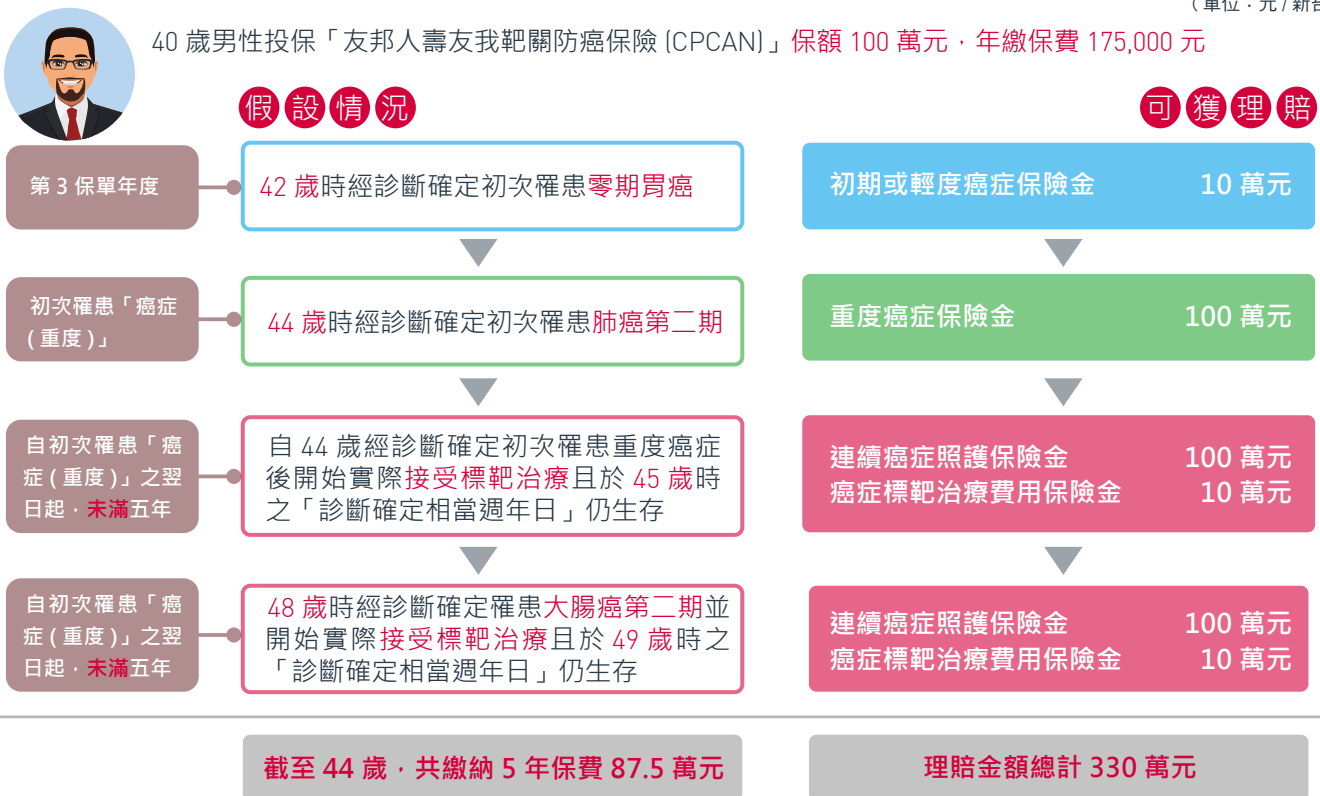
( 單位：元 / 新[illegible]

40 歲男性投保「友邦人壽友我靶關防癌保險 (CPCAN)」保額 100 萬元，年繳保費 175,000 元

假設情況

可獲理賠

第 3 保單年度

42 歲時經診斷確定初次罹患零期胃癌

初期或輕度癌症保險金 10 萬元

初次罹患「癌症 ( 重度 )」

44 歲時經診斷確定初次罹患肺癌第二期

重度癌症保險金 100 萬元

自初次罹患「癌症 ( 重度 )」之翌日起，未滿五年

自 44 歲經診斷確定初次罹患重度癌症後開始實際接受標靶治療且於 45 歲時之「診斷確定相當週年日」仍生存

連續癌症照護保險金 100 萬元
癌症標靶治療費用保險金 10 萬元

自初次罹患「癌症 ( 重度 )」之翌日起，未滿五年

48 歲時經診斷確定罹患大腸癌第二期並開始實際接受標靶治療且於 49 歲時之「診斷確定相當週年日」仍生存

連續癌症照護保險金 100 萬元
癌症標靶治療費用保險金 10 萬元

截至 44 歲，共繳納 5 年保費 87.5 萬元

理賠金額總計 330 萬元